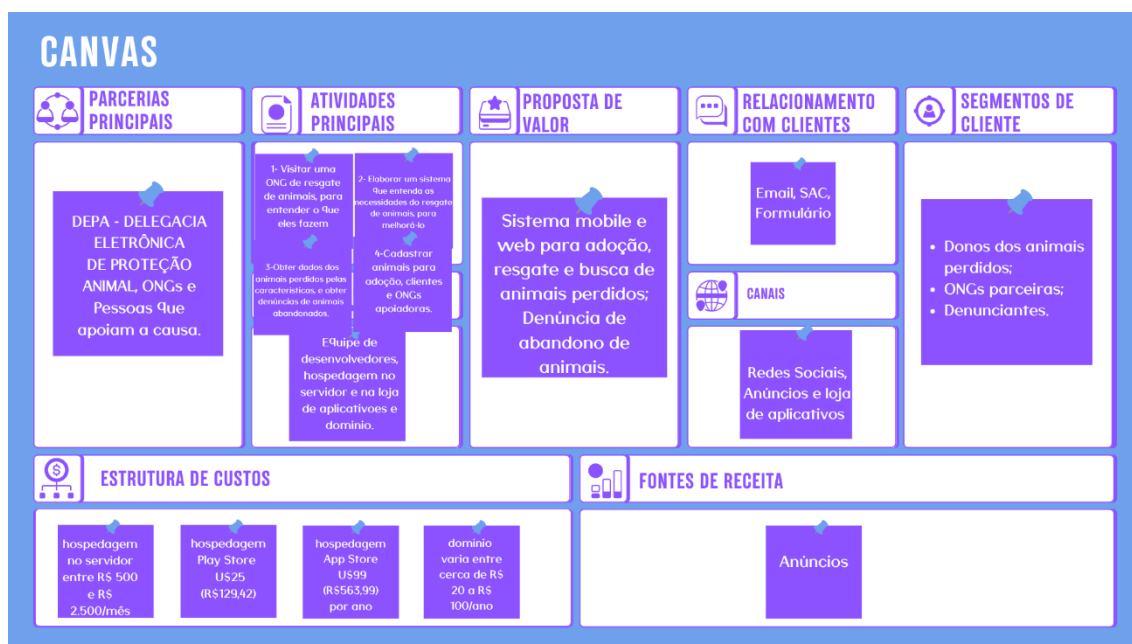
CANVAS

PARCERIAS PRINCIPAIS

DEPA - DELEGACIA ELETRÔNICA DE PROTEÇÃO ANIMAL, ONGs e Pessoas que apoiam a causa.

ATIVIDADES PRINCIPAIS

1- Visitar uma ONG de resgate de animais, para entender o que eles fazem

2- Elaborar um sistema que entenda as necessidades do resgate de animais, para melhorá-lo

3-Obter dados dos animais perdidos pelas características, e obter denúncias de animais abandonados.

4-Cadastrar animais para adoção, clientes e ONGs apoiadoras.

Equipe de desenvolvedores, hospedagem no servidor e na loja de aplicativoes e dominio.

PROPOSTA DE VALOR

Sistema mobile e web para adoção, resgate e busca de animais perdidos; Denúncia de abandono de animais.

RELACIONAMENTO COM CLIENTES

Email, SAC, Formulário

CANAIS

Redes Sociais, Anúncios e loja de aplicativos

SEGMENTOS DE CLIENTE

• Donos dos animais perdidos;
• ONGs parceiras;
• Denunciantes.

ESTRUTURA DE CUSTOS

hospedagem no servidor entre R$ 500 e R$ 2.500/mês

hospedagem Play Store U$25 (R$129,42)

hospedagem App Store U$99 (R$563,99) por ano

dominio varia entre cerca de R$ 20 a R$ 100/ano

FONTES DE RECEITA

Anúncios